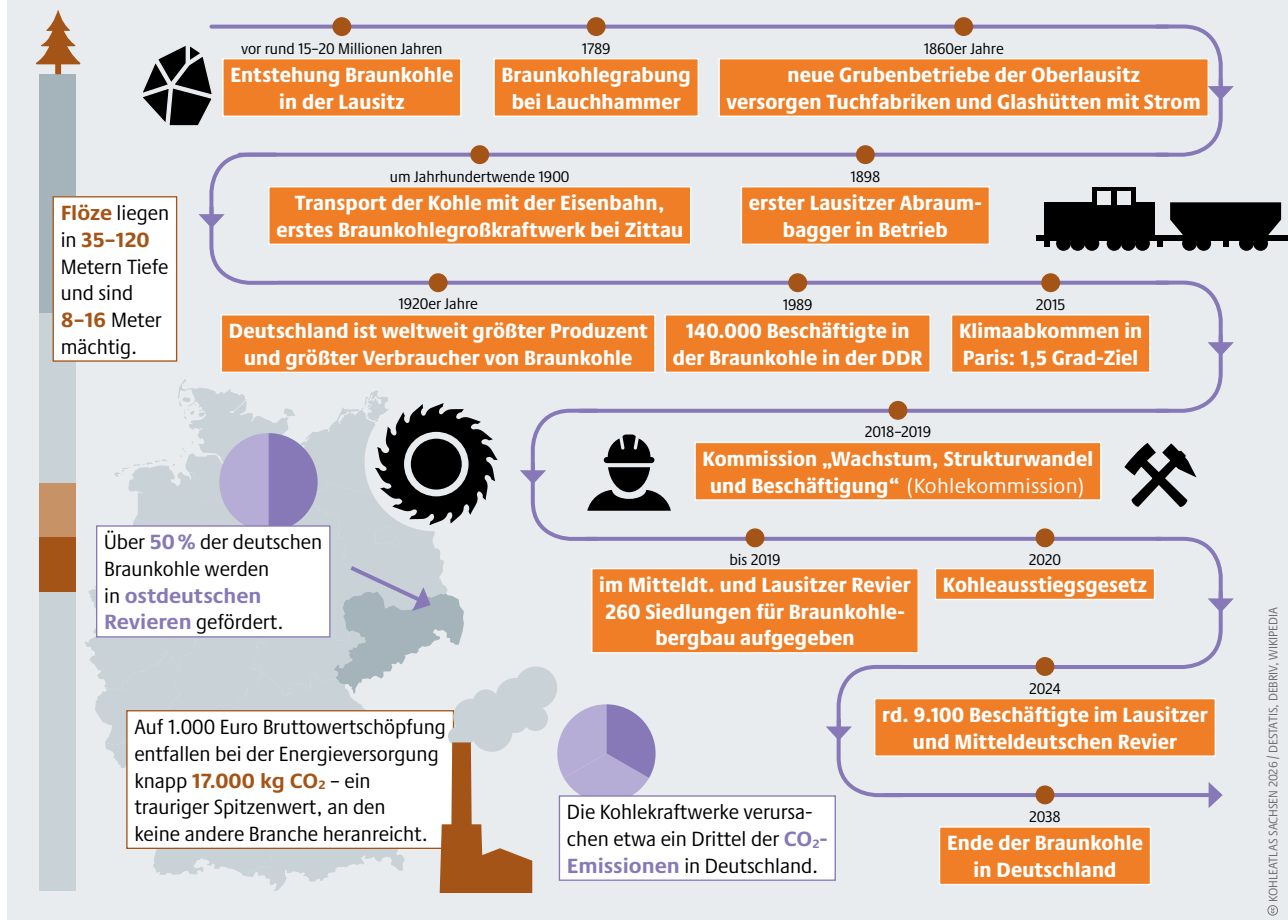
vor rund 15–20 Millionen Jahren
Entstehung Braunkohle in der Lausitz

1789
Braunkohlegrabung bei Lauchhammer

1860er Jahre
neue Grubenbetriebe der Oberlausitz versorgen Tuchfabriken und Glashütten mit Strom

um Jahrhundertwende 1900
Transport der Kohle mit der Eisenbahn, erstes Braunkohlegroßkraftwerk bei Zittau

1898
erster Lausitzer Abraumbagger in Betrieb

Flöze liegen in 35–120 Metern Tiefe und sind 8–16 Meter mächtig.

1920er Jahre
Deutschland ist weltweit größter Produzent und größter Verbraucher von Braunkohle

1989
140.000 Beschäftigte in der Braunkohle in der DDR

2015
Klimaabkommen in Paris: 1,5 Grad-Ziel

2018–2019
Kommission „Wachstum, Strukturwandel und Beschäftigung“ (Kohlekommission)

Über 50 % der deutschen Braunkohle werden in ostdeutschen Revieren gefördert.

bis 2019
im Mitteldt. und Lausitzer Revier 260 Siedlungen für Braunkohlebergbau aufgegeben

2020
Kohleausstiegsgesetz

2024
rd. 9.100 Beschäftigte im Lausitzer und Mitteldeutschen Revier

Auf 1.000 Euro Bruttowertschöpfung entfallen bei der Energieversorgung knapp 17.000 kg $CO_2$ – ein trauriger Spitzenwert, an den keine andere Branche heranreicht.

Die Kohlekraftwerke verursachen etwa ein Drittel der $CO_2$-Emissionen in Deutschland.

2038
Ende der Braunkohle in Deutschland

© KOHLEATLAS SACHSEN 2026 / DESTATIS, DEBRIV, WIKIPEDIA